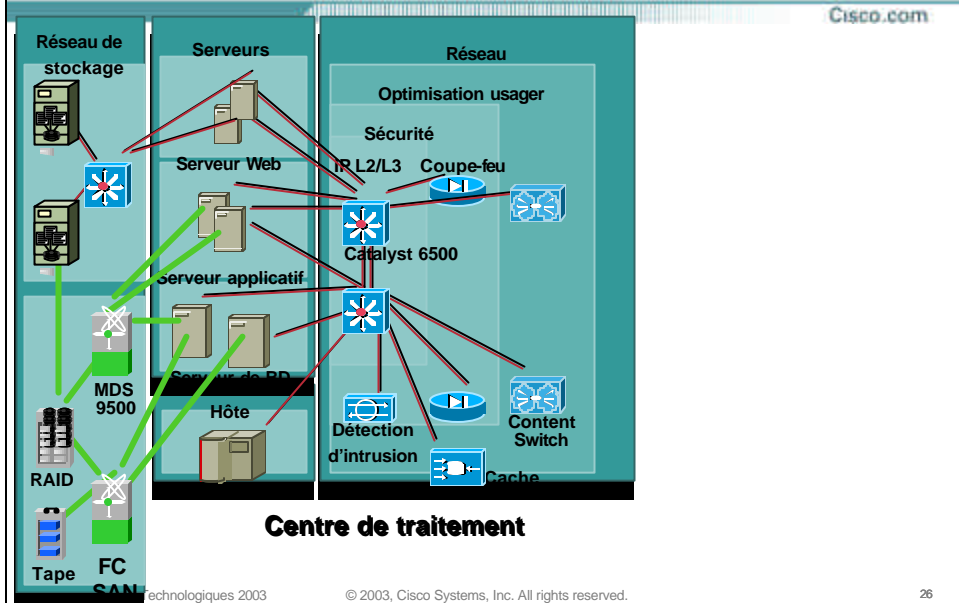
Cisco.com

Réseau de stockage

Serveurs

Réseau

Optimisation usager

Sécurité

Serveur Web

IP L2/L3

Coupe-feu

Catalyst 6500

Serveur applicatif

MDS 9500

Serv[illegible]ur de BD

Hôte

Détection d'intrusion

Content Switch

Cache

RAID

Tape

FC SAN

Centre de traitement

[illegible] Technologiques 2003

© 2003, Cisco Systems, Inc. All rights reserved.

26